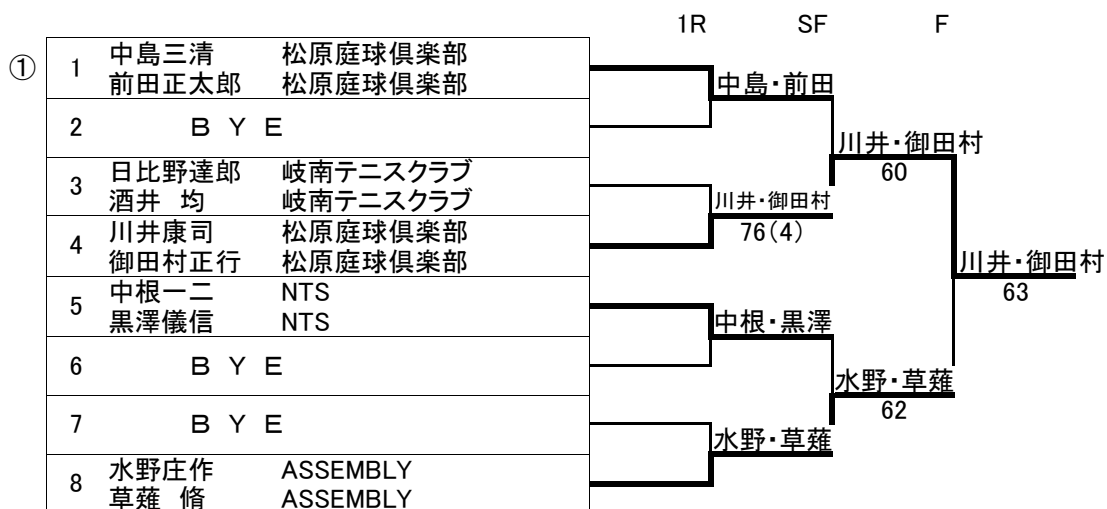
1R SF F

①

| | | |
|---|---|---|
| 1 | 中島三清<br>前田正太郎 | 松原庭球倶楽部<br>松原庭球倶楽部 |
| 2 | ＢＹＥ | |
| 3 | 日比野達郎<br>酒井 均 | 岐南テニスクラブ<br>岐南テニスクラブ |
| 4 | 川井康司<br>御田村正行 | 松原庭球倶楽部<br>松原庭球倶楽部 |
| 5 | 中根一二<br>黒澤儀信 | NTS<br>NTS |
| 6 | ＢＹＥ | |
| 7 | ＢＹＥ | |
| 8 | 水野庄作<br>草薙 脩 | ASSEMBLY<br>ASSEMBLY |

中島・前田

川井・御田村
76(4)

中根・黒澤

水野・草薙

川井・御田村
60

水野・草薙
62

川井・御田村
63